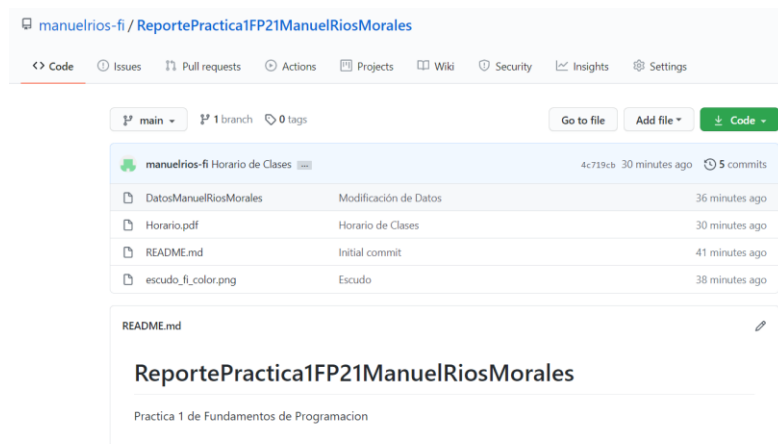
manuelrios-fi / ReportePractica1FP21ManuelRiosMorales

Code Issues Pull requests Actions Projects Wiki Security Insights Settings

main 1 branch 0 tags Go to file Add file Code

manuelrios-fi Horario de Clases ... 4c719cb 30 minutes ago 5 commits

| | | |
|---|---|---|
| DatosManuelRiosMorales | Modificación de Datos | 36 minutes ago |
| Horario.pdf | Horario de Clases | 30 minutes ago |
| README.md | Initial commit | 41 minutes ago |
| escudo_fi_color.png | Escudo | 38 minutes ago |

README.md

ReportePractica1FP21ManuelRiosMorales

Practica 1 de Fundamentos de Programacion